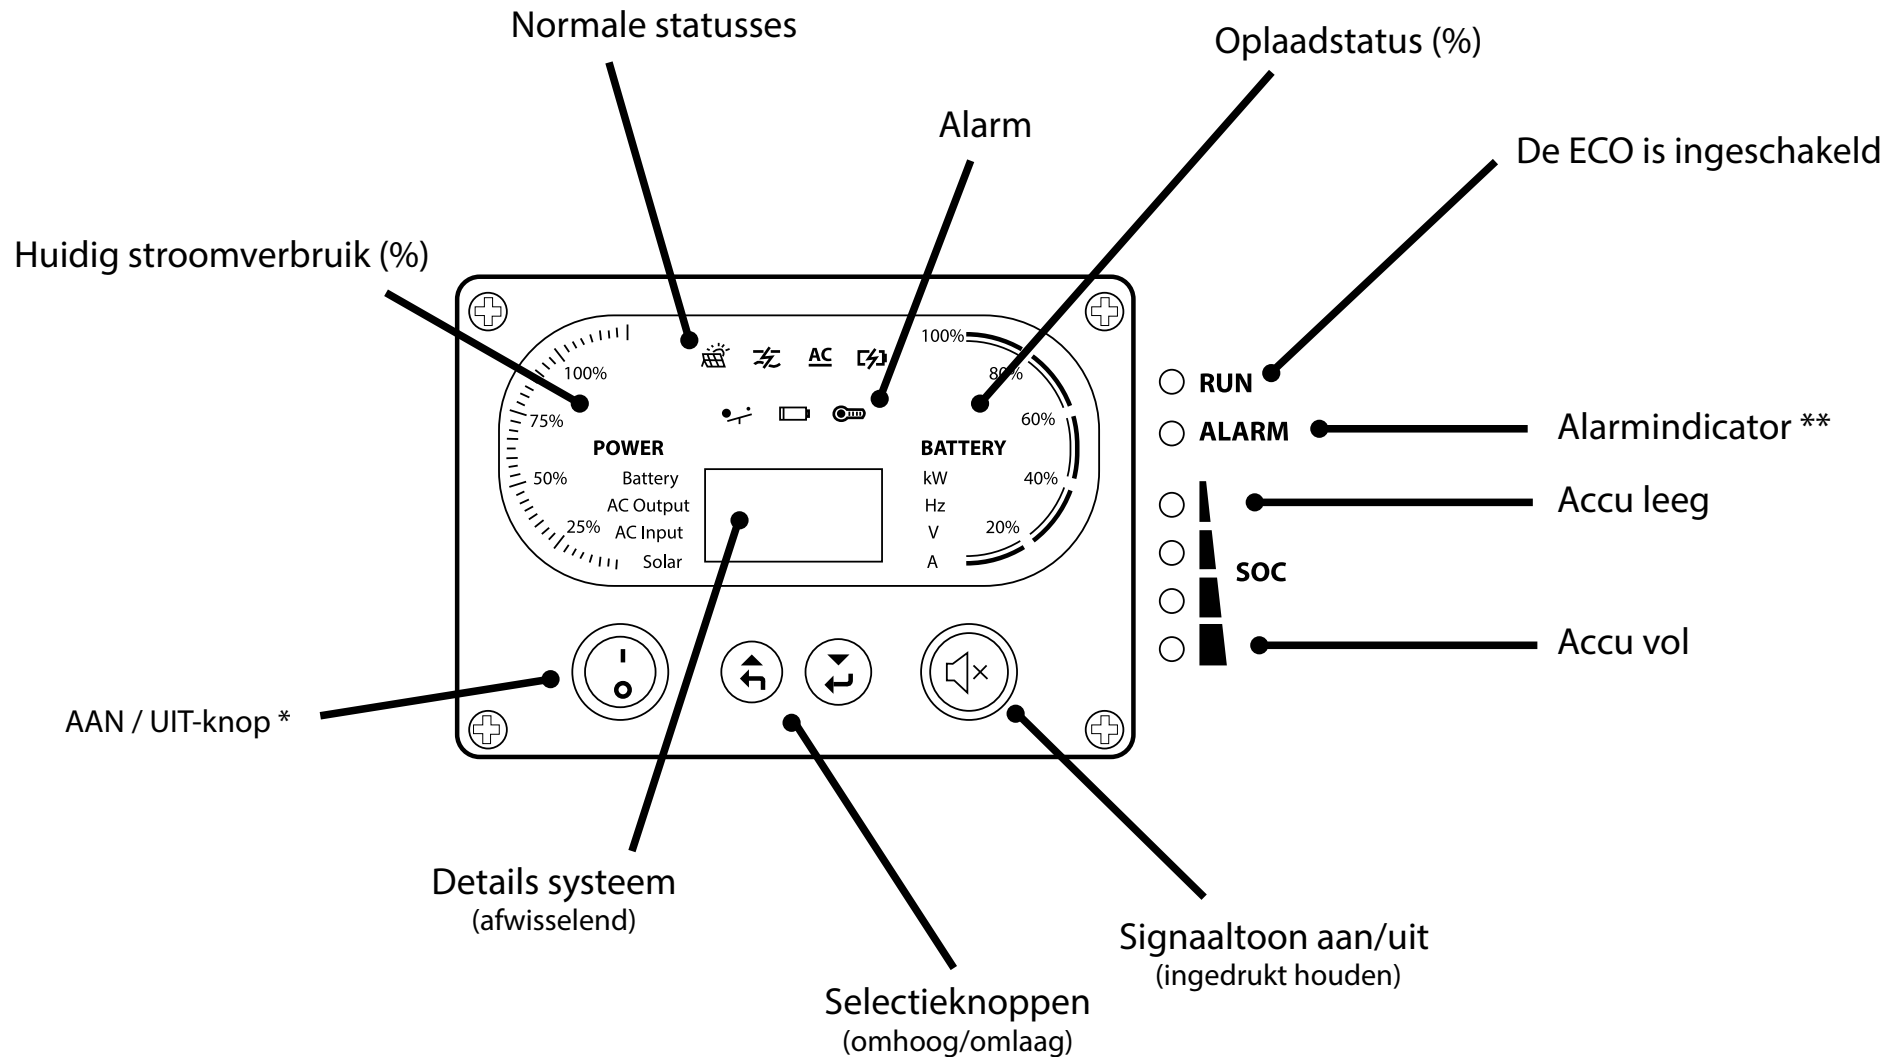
Normale statusses

Oplaadstatus (%)

Alarm

De ECO is ingeschakeld

Huidig stroomverbruik (%)

100%
75%
50%
25%

AC

POWER
Battery
AC Output
AC Input
Solar

100%
80%
60%
40%
20%

BATTERY
kW
Hz
V
A

RUN
ALARM
SOC

Alarmindicator **

Accu leeg

Accu vol

AAN / UIT-knop *

Details systeem
(afwisselend)

Signaaltoon aan/uit
(ingedrukt houden)

Selectieknoppen
(omhoog/omlaag)